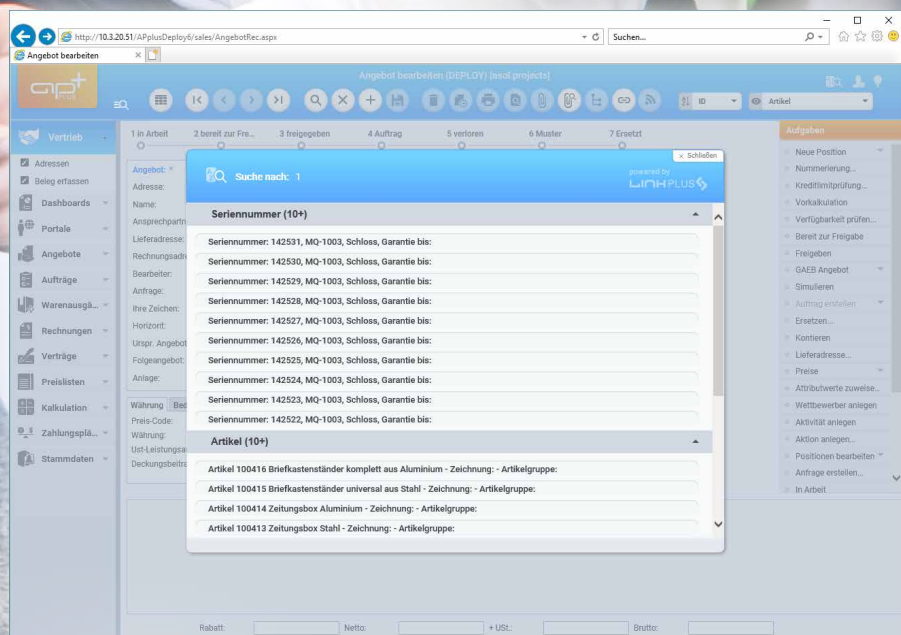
http://10.3.20.51/APplusDeploy6/sales/AngebotRec.aspx
Suchen...
Angebot bearbeiten
Angebot bearbeiten (DEPLOY) [asol.projects]
ID
Artikel
Vertrieb
Adressen
Beleg erfassen
Dashboards
Portale
Angebote
Aufträge
Warenausgä...
Rechnungen
Verträge
Preislisten
Kalkulation
Zahlungspla...
Stammdaten
1 in Arbeit
2 bereit zur Fre...
3 freigegeben
4 Auftrag
5 verloren
6 Muster
7 Ersetzt
Angebot:
Adresse:
Name:
Ansprechpartn
Lieferadresse:
Rechnungsadr
Bearbeiter:
Anfrage:
Ihre Zeichen:
Horizont:
Urspr. Angebot
Folgeangebot:
Anlage:
Währung
Bed
Preis-Code:
Währung:
Ust-Leistungsa
Deckungsbeitra
Suche nach: 1
× Schließen
powered by
LINH PLUS
Seriennummer (10+)
Seriennummer: 142531, MQ-1003, Schloss, Garantie bis:
Seriennummer: 142530, MQ-1003, Schloss, Garantie bis:
Seriennummer: 142529, MQ-1003, Schloss, Garantie bis:
Seriennummer: 142528, MQ-1003, Schloss, Garantie bis:
Seriennummer: 142527, MQ-1003, Schloss, Garantie bis:
Seriennummer: 142526, MQ-1003, Schloss, Garantie bis:
Seriennummer: 142525, MQ-1003, Schloss, Garantie bis:
Seriennummer: 142524, MQ-1003, Schloss, Garantie bis:
Seriennummer: 142523, MQ-1003, Schloss, Garantie bis:
Seriennummer: 142522, MQ-1003, Schloss, Garantie bis:
Artikel (10+)
Artikel 100416 Briefkastenständer komplett aus Aluminium - Zeichnung: - Artikelgruppe:
Artikel 100415 Briefkastenständer universal aus Stahl - Zeichnung: - Artikelgruppe:
Artikel 100414 Zeitungsbox Aluminium - Zeichnung: - Artikelgruppe:
Artikel 100413 Zeitungsbox Stahl - Zeichnung: - Artikelgruppe:
Aufgaben
Neue Position
Nummerierung...
Kreditlimitprüfung...
Vorkalkulation
Verfügbarkeit prüfen...
Bereit zur Freigabe
Freigeben
GAEB Angebot
Simulieren
Auftrag erstellen
Ersetzen...
Kontieren
Lieferadresse...
Preise
Attributwerte zuweise...
Wettbewerber anlegen
Aktivität anlegen
Aktion anlegen...
Positionen bearbeiten
Anfrage erstellen...
In Arbeit
Rabatt:
Netto:
+ USt.:
Brutto: